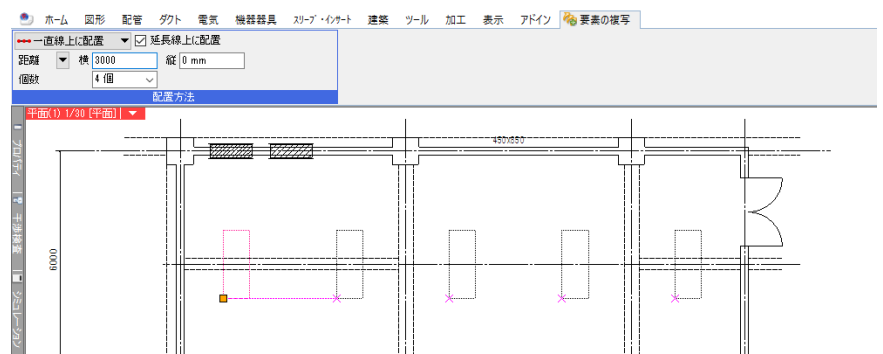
ホーム　図形　配管　ダクト　電気　機器器具　スリーブ・インサート　建築　ツール　加工　表示　アドイン　要素の複写

一直線上に配置　☑ 延長線上に配置
距離　横 3000　縦 0 mm
個数　4 個
配置方法

平面(1) 1/30 [平面]

プロパティ　干渉検査　シミュレーション

450x850

6000